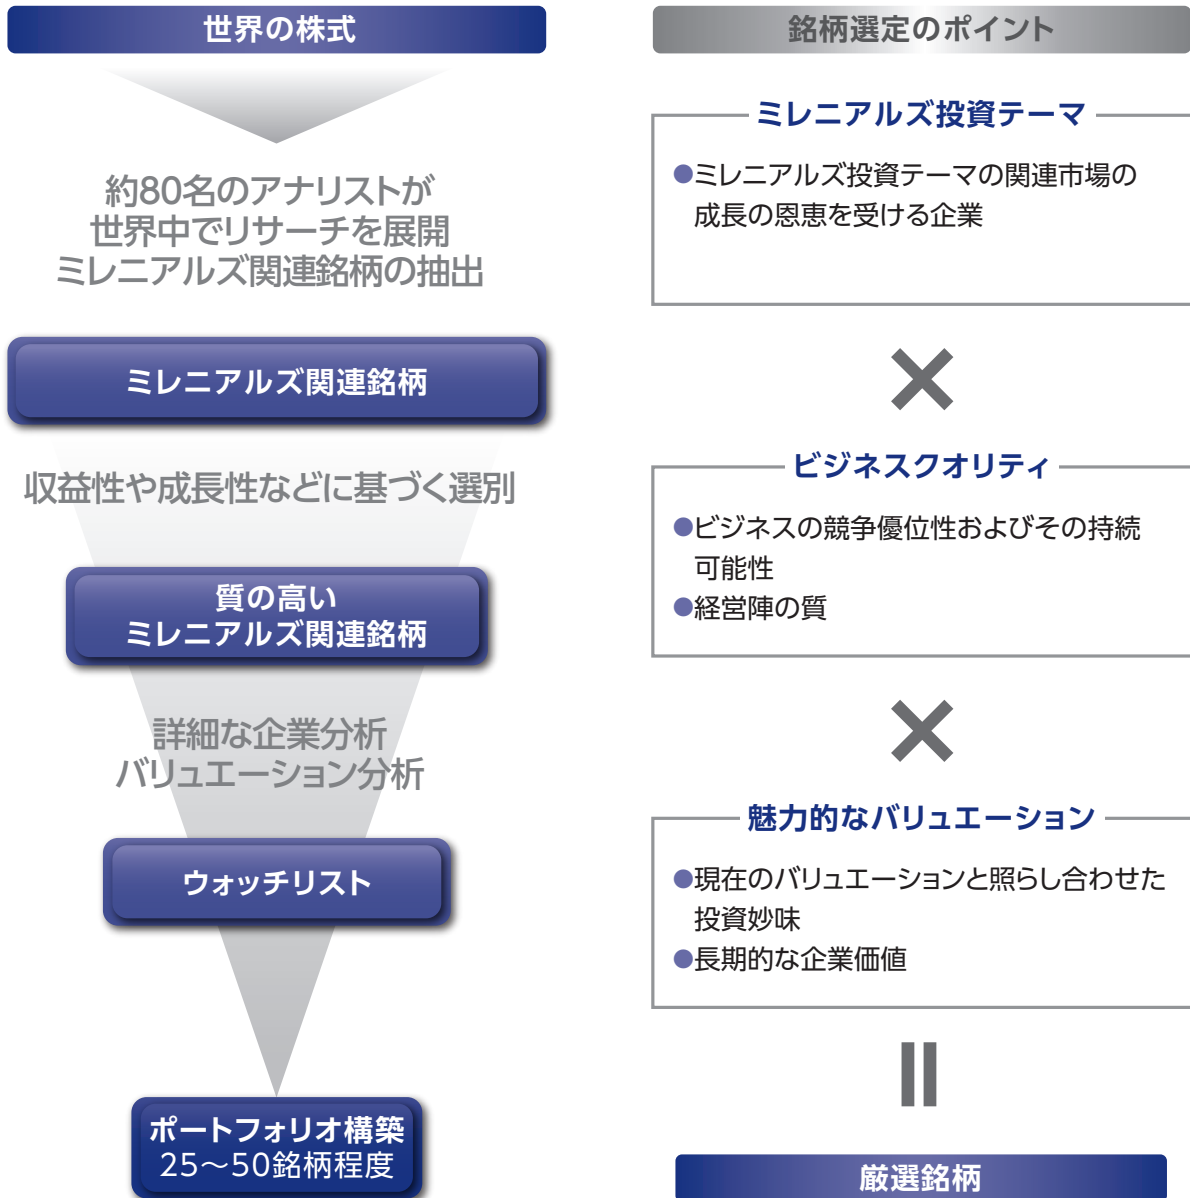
世界の株式

約80名のアナリストが
世界中でリサーチを展開
ミレニアルズ関連銘柄の抽出

ミレニアルズ関連銘柄

収益性や成長性などに基づく選別

質の高い
ミレニアルズ関連銘柄

詳細な企業分析
バリュエーション分析

ウォッチリスト

ポートフォリオ構築
25～50銘柄程度

銘柄選定のポイント

ミレニアルズ投資テーマ

●ミレニアルズ投資テーマの関連市場の成長の恩恵を受ける企業

×

ビジネスクオリティ

●ビジネスの競争優位性およびその持続可能性
●経営陣の質

×

魅力的なバリュエーション

●現在のバリュエーションと照らし合わせた投資妙味
●長期的な企業価値

||

厳選銘柄